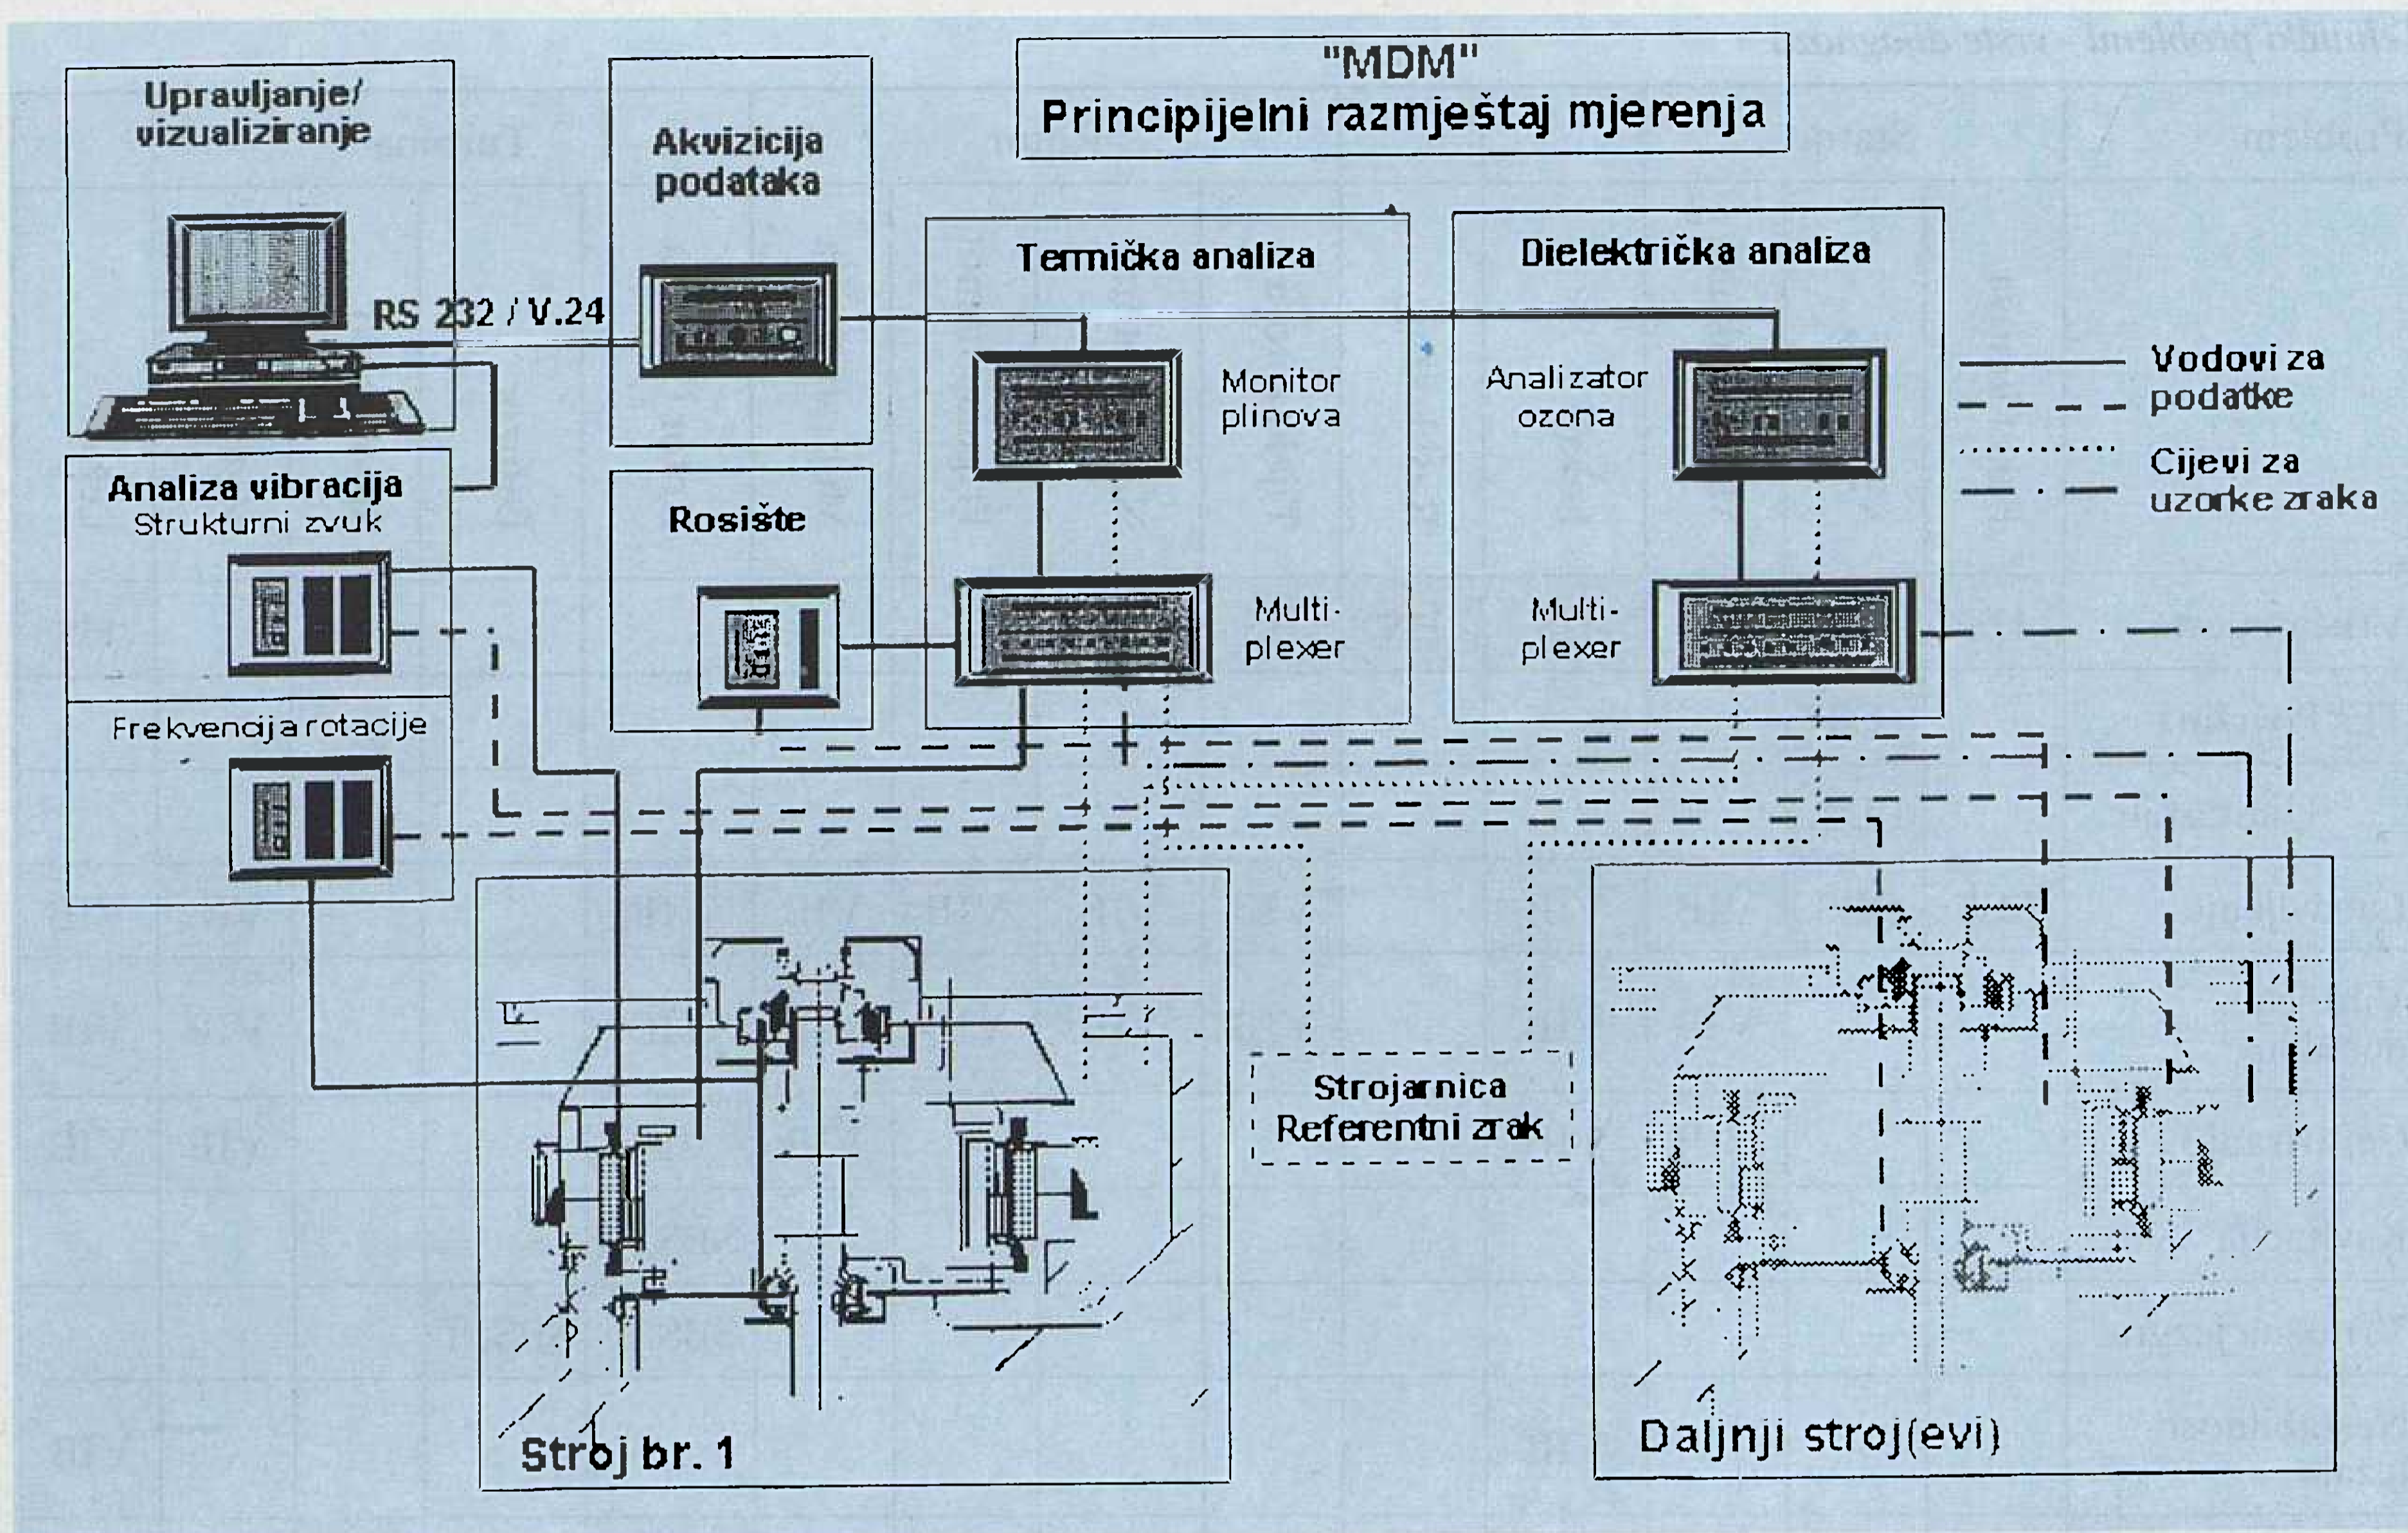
"MDM"
Principijelni razmještaj mjerenja

Upravljanje/
vizualiziranje

RS 232 / V.24

Akvizicija podataka

Termička analiza

Monitor plinova

Multiplexer

Dielektrička analiza

Analizator ozona

Multiplexer

Vodovi za podatke

Cijevi za uzorke zraka

Analiza vibracija
Strukturni zvuk

Frekvencija rotacije

Rosište

Strojarnica
Referentni zrak

Stroj br. 1

Daljnji stroj(evi)